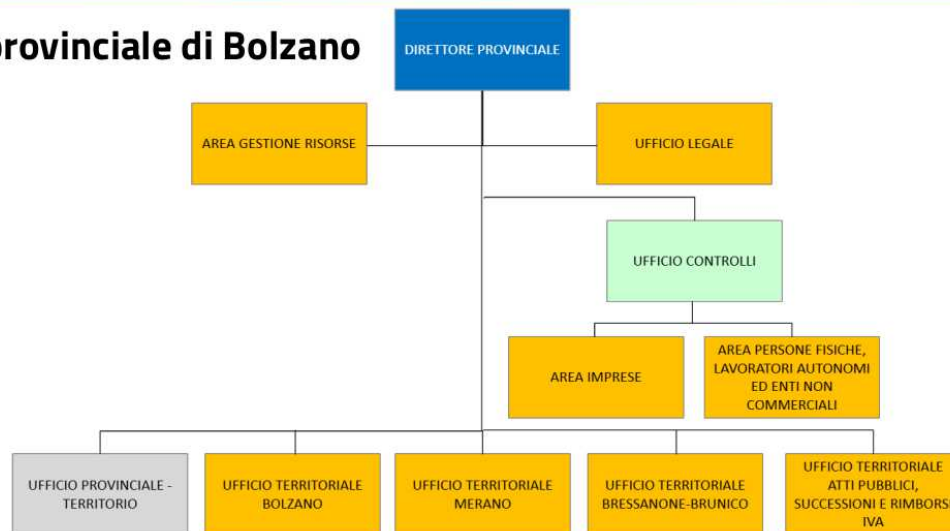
provinciale di Bolzano

DIRETTORE PROVINCIALE

AREA GESTIONE RISORSE

UFFICIO LEGALE

UFFICIO CONTROLLI

AREA IMPRESE

AREA PERSONE FISICHE, LAVORATORI AUTONOMI ED ENTI NON COMMERCIALI

UFFICIO PROVINCIALE - TERRITORIO

UFFICIO TERRITORIALE BOLZANO

UFFICIO TERRITORIALE MERANO

UFFICIO TERRITORIALE BRESSANONE-BRUNICO

UFFICIO TERRITORIALE ATTI PUBBLICI, SUCCESSIONI E RIMBORSI IVA